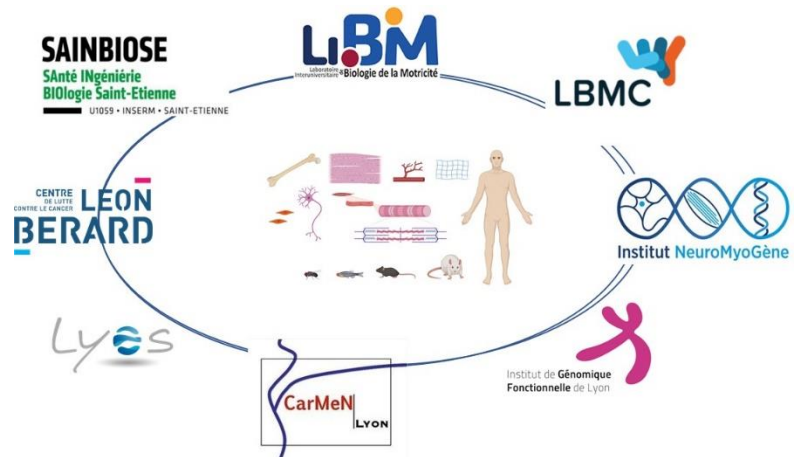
SAINBIOSE
SAnté INgénierie
BIOlogie Saint-Etienne
U1059 • INSERM • SAINT-ETIENNE

LiBM
Laboratoire Interuniversitaire de Biologie de la Motricité

LBMC

CENTRE DE LUTTE CONTRE LE CANCER
LEON BERARD

Institut NeuroMyoGène

Lyos

CarMeN LYON

Institut de Génomique Fonctionnelle de Lyon